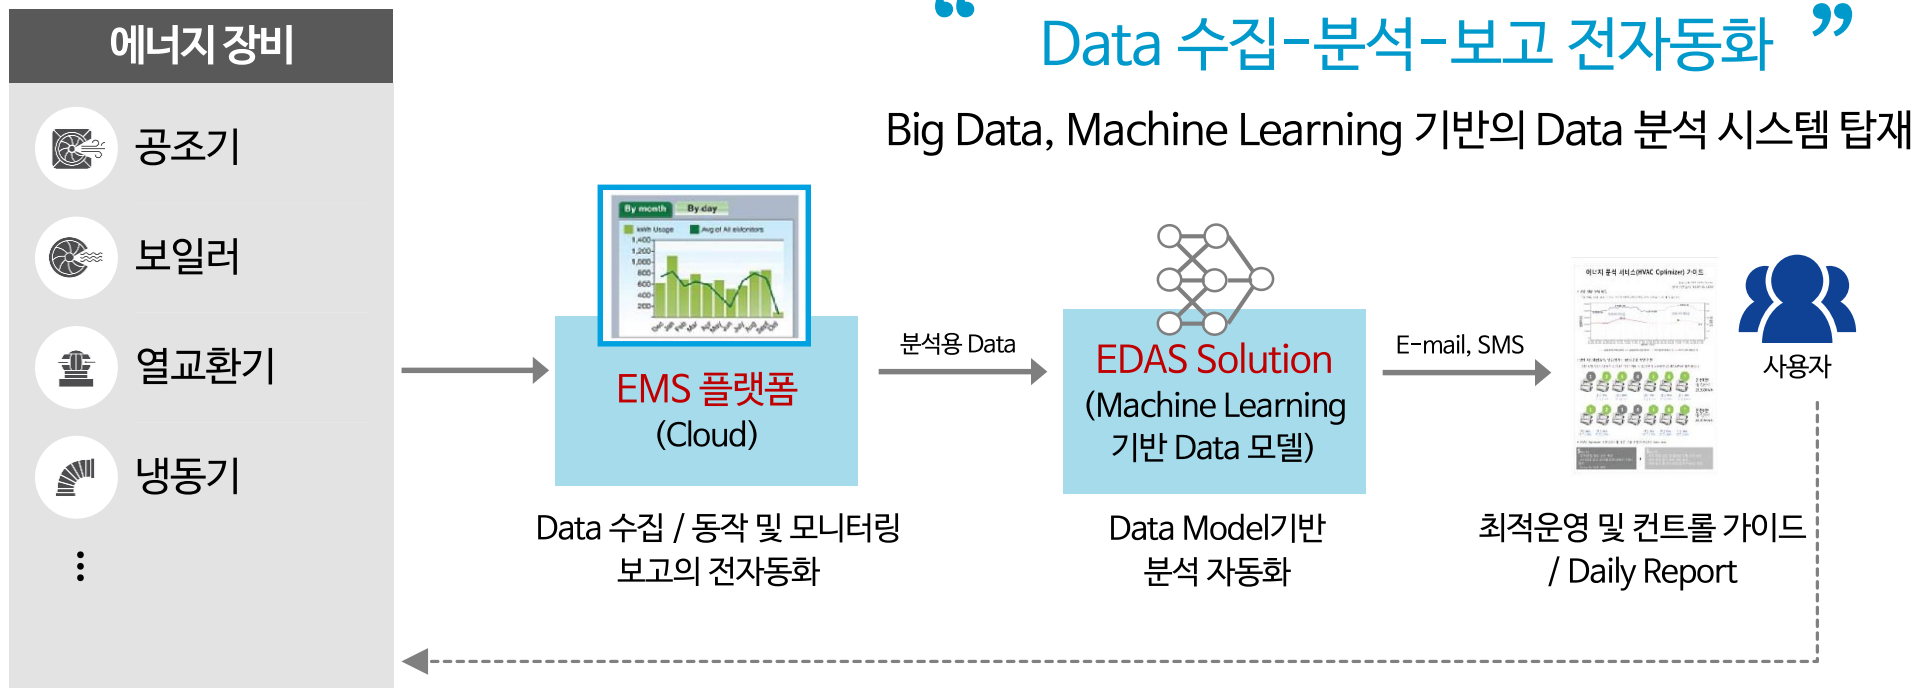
에너지 장비

공조기

보일러

열교환기

냉동기

⋮

“ Data 수집-분석-보고 전자동화 ”

Big Data, Machine Learning 기반의 Data 분석 시스템 탑재

By month By day

EMS 플랫폼 (Cloud)

분석용 Data

EDAS Solution (Machine Learning 기반 Data 모델)

E-mail, SMS

사용자

Data 수집 / 동작 및 모니터링 보고의 전자동화

Data Model기반 분석 자동화

최적운영 및 컨트롤 가이드 / Daily Report